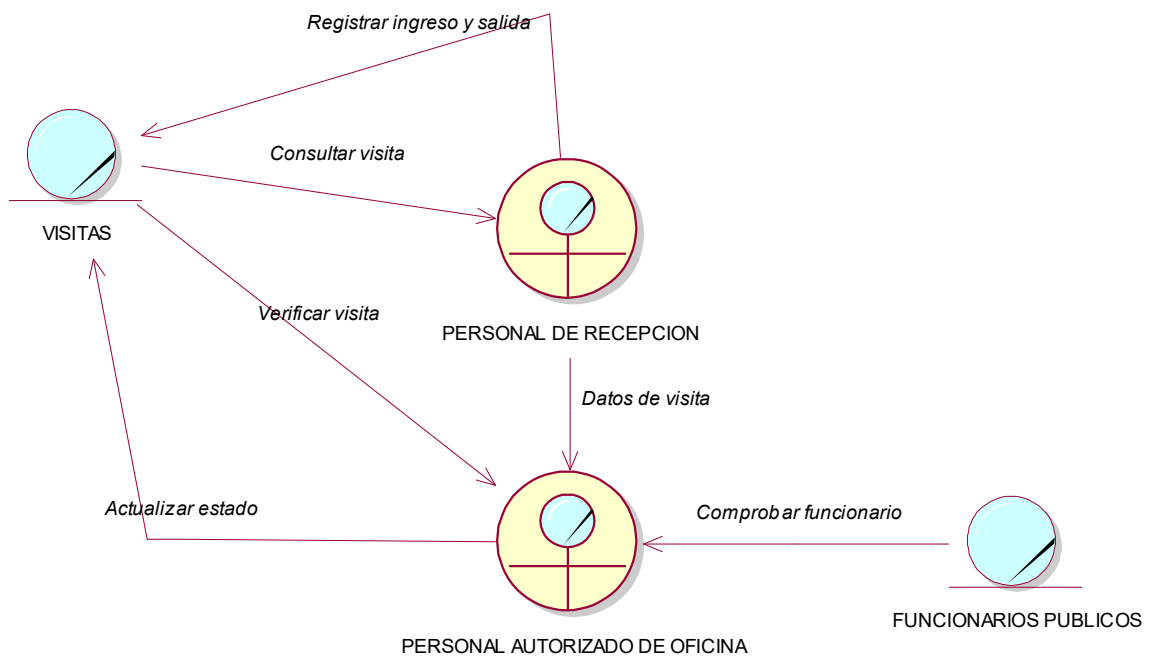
Registrar ingreso y salida

Consultar visita

VISITAS

Verificar visita

PERSONAL DE RECEPCION

Datos de visita

Actualizar estado

Comprobar funcionario

FUNCIONARIOS PUBLICOS

PERSONAL AUTORIZADO DE OFICINA